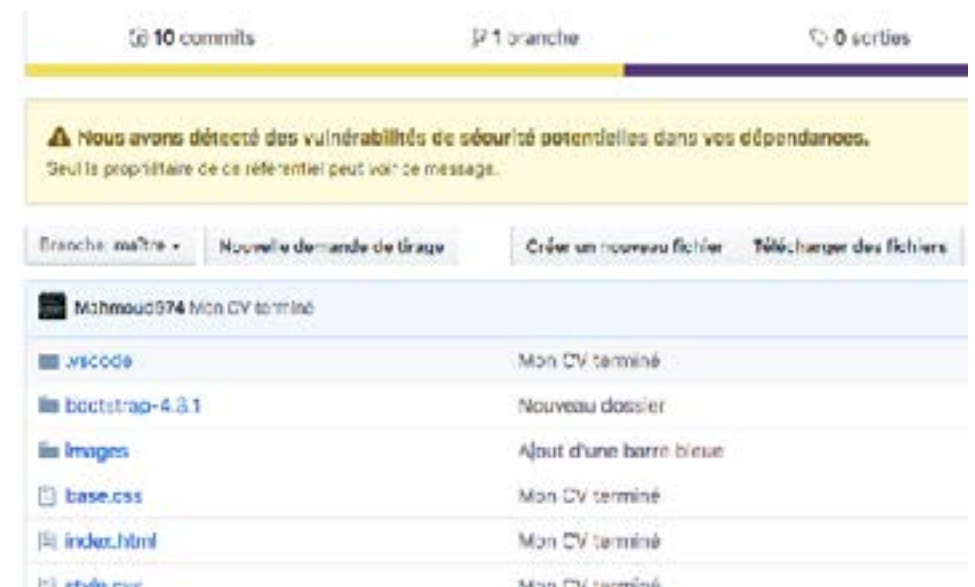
10 commits

1 branche

0 sorties

Nous avons détecté des vulnérabilités de sécurité potentielles dans vos dépendances.

Seul le propriétaire de ce référentiel peut voir ce message.

Branche: maître ▾

Nouvelle demande de tirage

Créer un nouveau fichier

Télécharger des fichiers

Mahmoud974 Mon CV terminé

| | |
|---|---|
| .vscode | Mon CV terminé |
| bootstrap-4.3.1 | Nouveau dossier |
| Images | Ajout d'une barre bleue |
| base.css | Mon CV terminé |
| index.html | Mon CV terminé |
| style.css | Mon CV terminé |